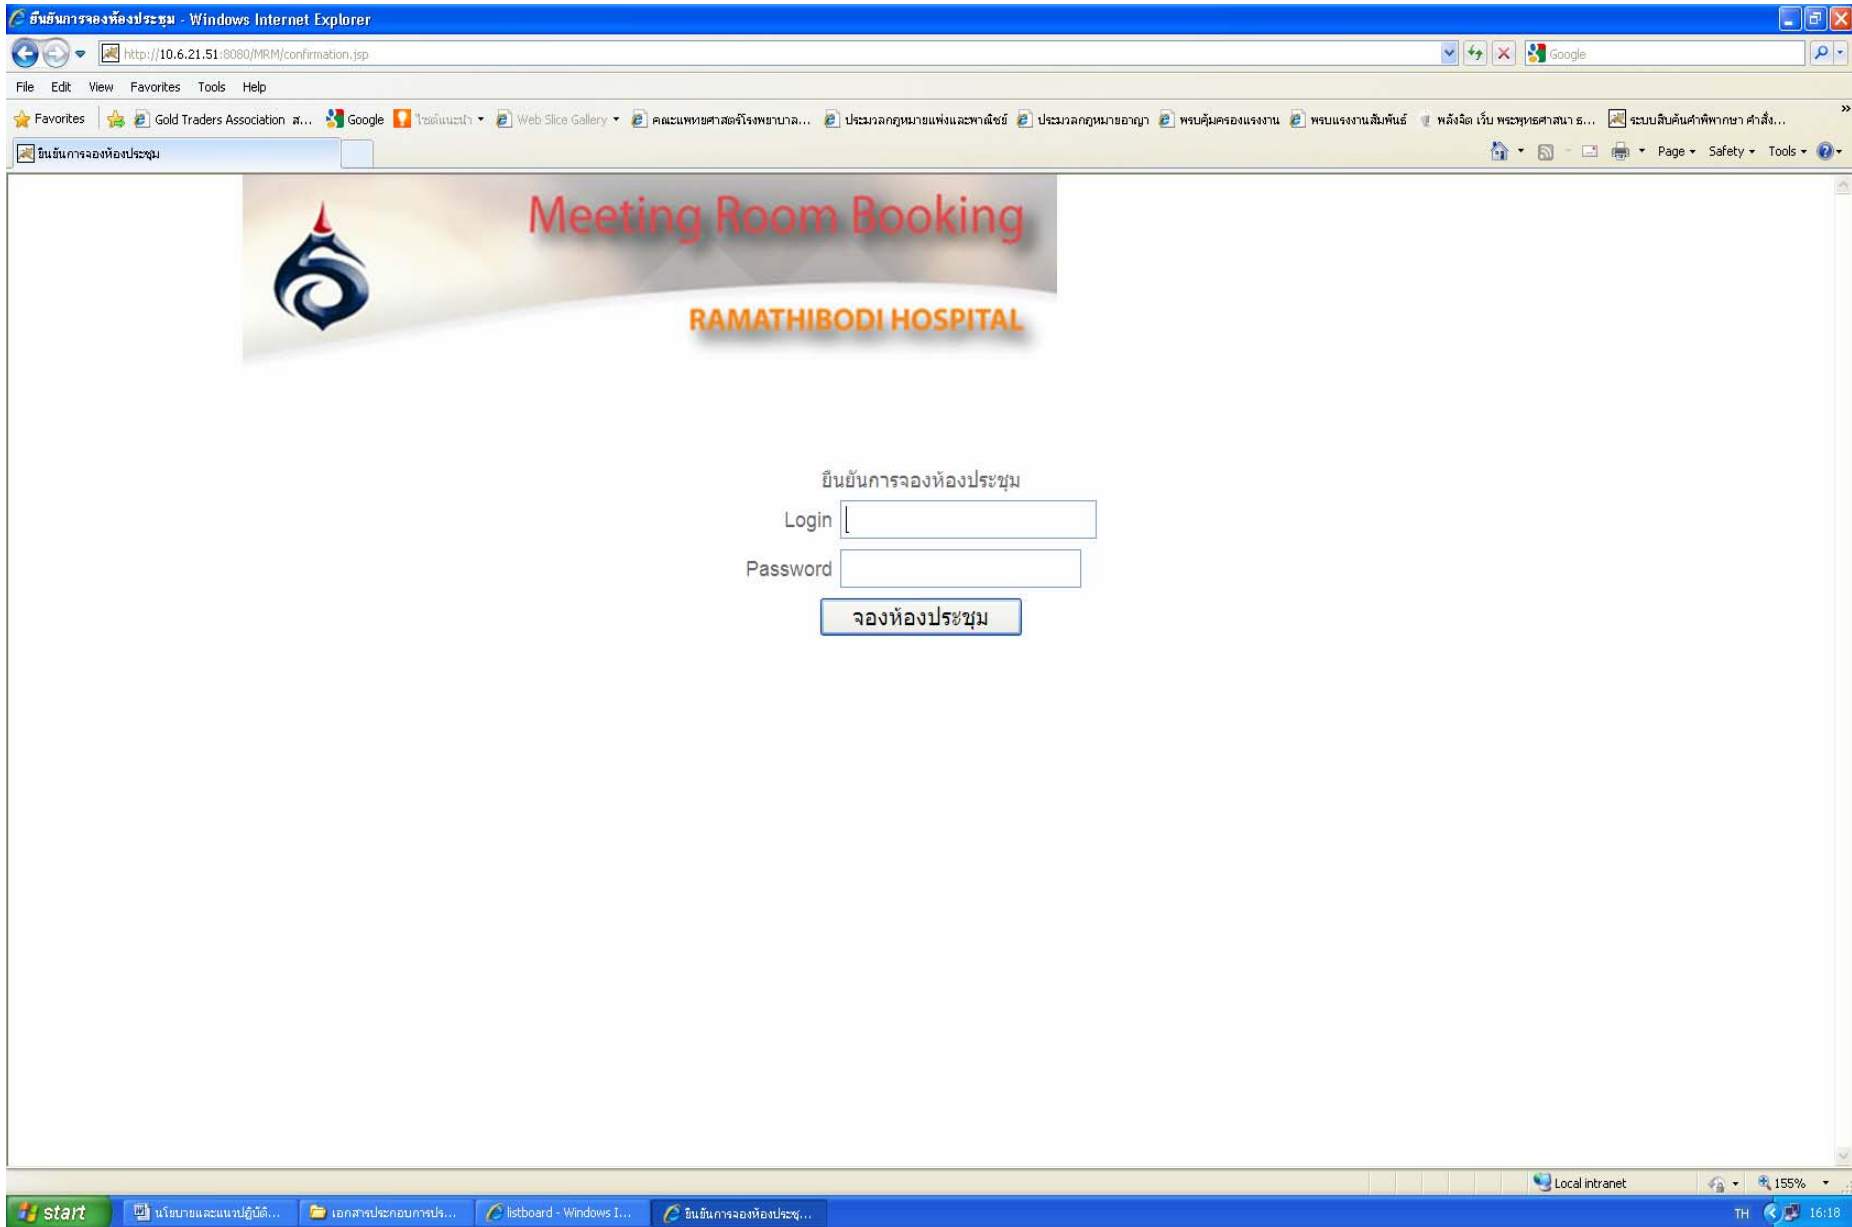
ยืนยันการจองห้องประชุม - Windows Internet Explorer

http://10.6.21.51:8080/MRM/confirmation.jsp

Google

File Edit View Favorites Tools Help

Favorites | Gold Traders Association ส... Google ไซต์แนะนำ Web Slice Gallery คณะแพทยศาสตร์โรงพยาบาล... ประมวลกฎหมายแพ่งและพาณิชย์ ประมวลกฎหมายอาญา พรบคุ้มครองแรงงาน พรบแรงงานสัมพันธ์ พลังจิต เว็บ พระพุทธศาสนา ธ... ระบบสืบค้นคำพิพากษา คำสั่ง...

ยืนยันการจองห้องประชุม

Page Safety Tools

Meeting Room Booking

RAMATHIBODI HOSPITAL

ยืนยันการจองห้องประชุม

Login

Password

จองห้องประชุม

Local intranet

155%

start

นโยบายและแนวปฏิบัติ...

เอกสารประกอบการประ...

listboard - Windows I...

ยืนยันการจองห้องประชุ...

TH 16:18